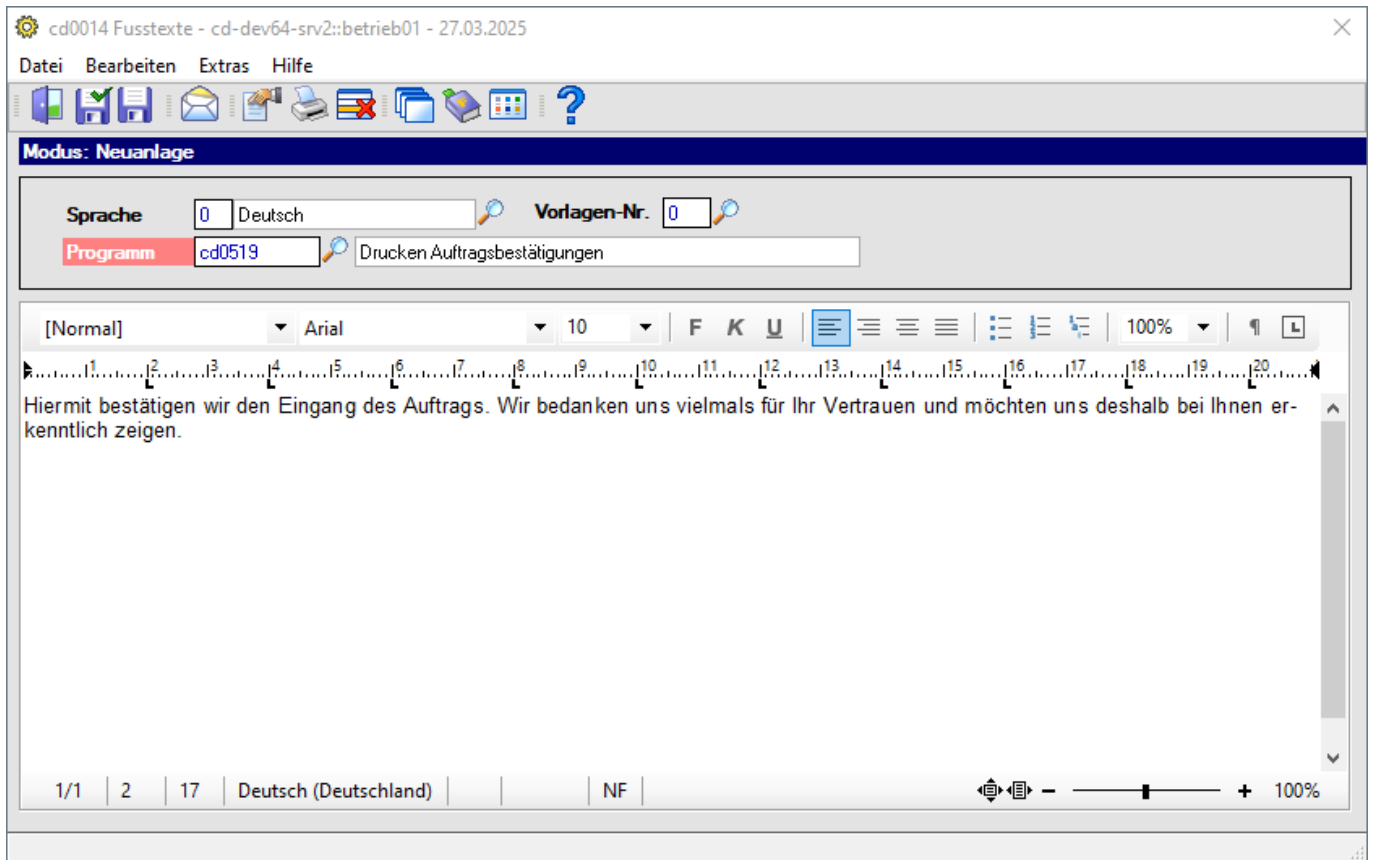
cd0014 Fusstexte - cd-dev64-srv2::betrieb01 - 27.03.2025

Datei Bearbeiten Extras Hilfe

Modus: Neuanlage

Sprache 0 Deutsch Vorlagen-Nr. 0
Programm cd0519 Drucken Auftragsbestätigungen

[Normal] Arial 10 F K U 100% ¶

1 2 3 4 5 6 7 8 9 10 11 12 13 14 15 16 17 18 19 20

Hiermit bestätigen wir den Eingang des Auftrags. Wir bedanken uns vielmals für Ihr Vertrauen und möchten uns deshalb bei Ihnen erkenntlich zeigen.

1/1 2 17 Deutsch (Deutschland) NF − + 100%